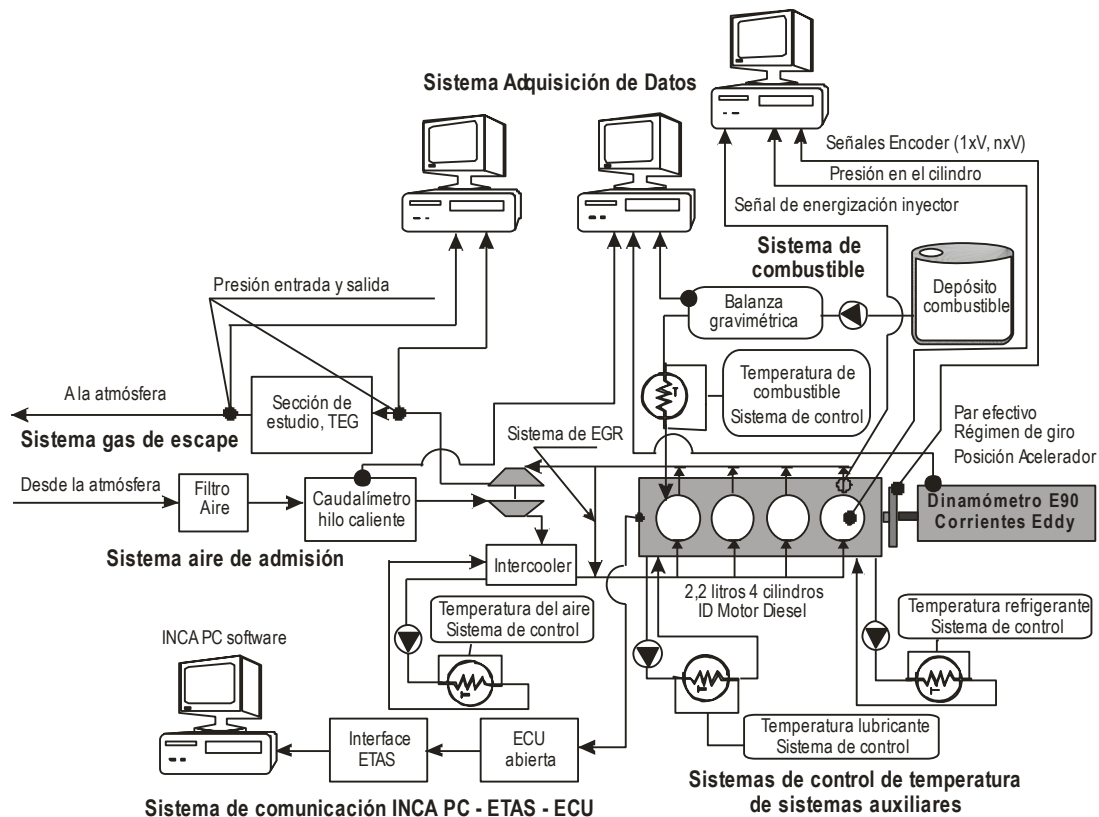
Sistema Adquisición de Datos

Señales Encoder (1xV, nxV)

Presión en el cilindro

Señal de energización inyector

Sistema de combustible

Presión entrada y salida

Depósito combustible

Balanza gravimétrica

A la atmósfera

Sección de estudio, TEG

Temperatura de combustible Sistema de control

Sistema gas de escape

Par efectivo
Régimen de giro
Posición Acelerador

Sistema de EGR

Desde la atmósfera

Filtro Aire

Caudalímetro hilo caliente

Dinamómetro E90 Corrientes Eddy

Sistema aire de admisión

Intercooler

2,2 litros 4 cilindros ID Motor Diesel

Temperatura del aire Sistema de control

Temperatura refrigerante Sistema de control

INCA PC software

Temperatura lubricante Sistema de control

Interface ETAS

ECU abierta

Sistemas de control de temperatura de sistemas auxiliares

Sistema de comunicación INCA PC - ETAS - ECU